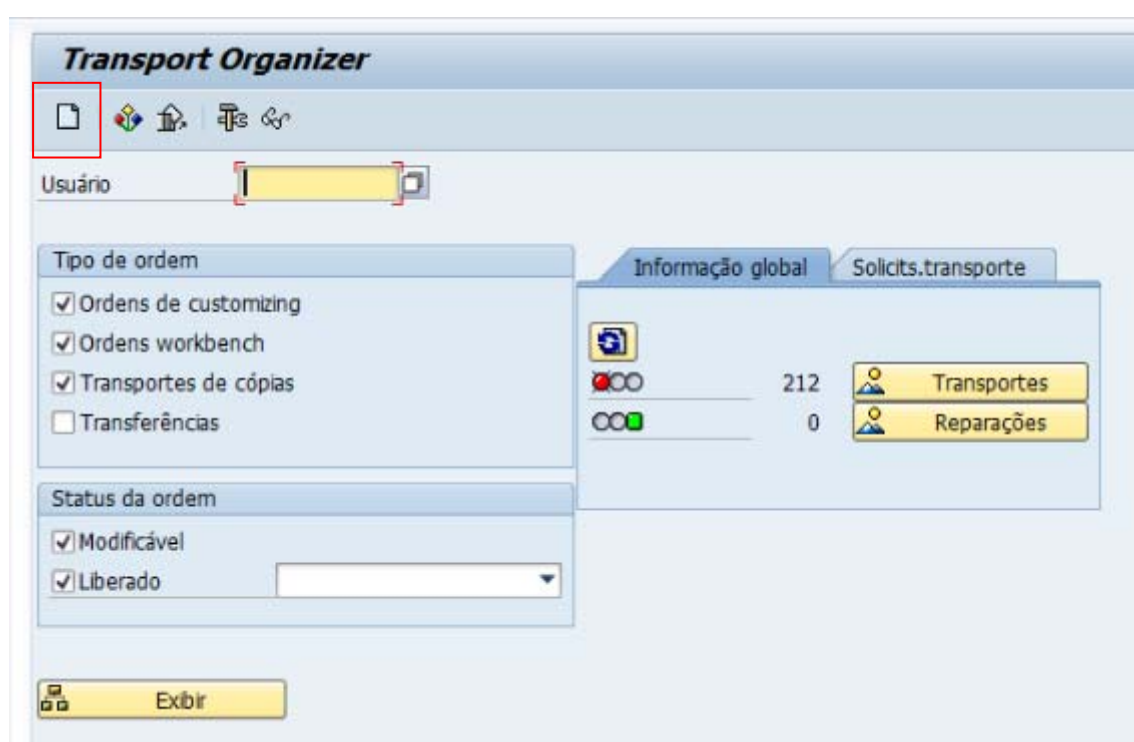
Transport Organizer

Usuário

Tipo de ordem

Ordens de customizing

Ordens workbench

Transportes de cópias

Transferências

Status da ordem

Modificável

Liberado

Exibir

Informação global

Solicits.transporte

212

Transportes

0

Reparações